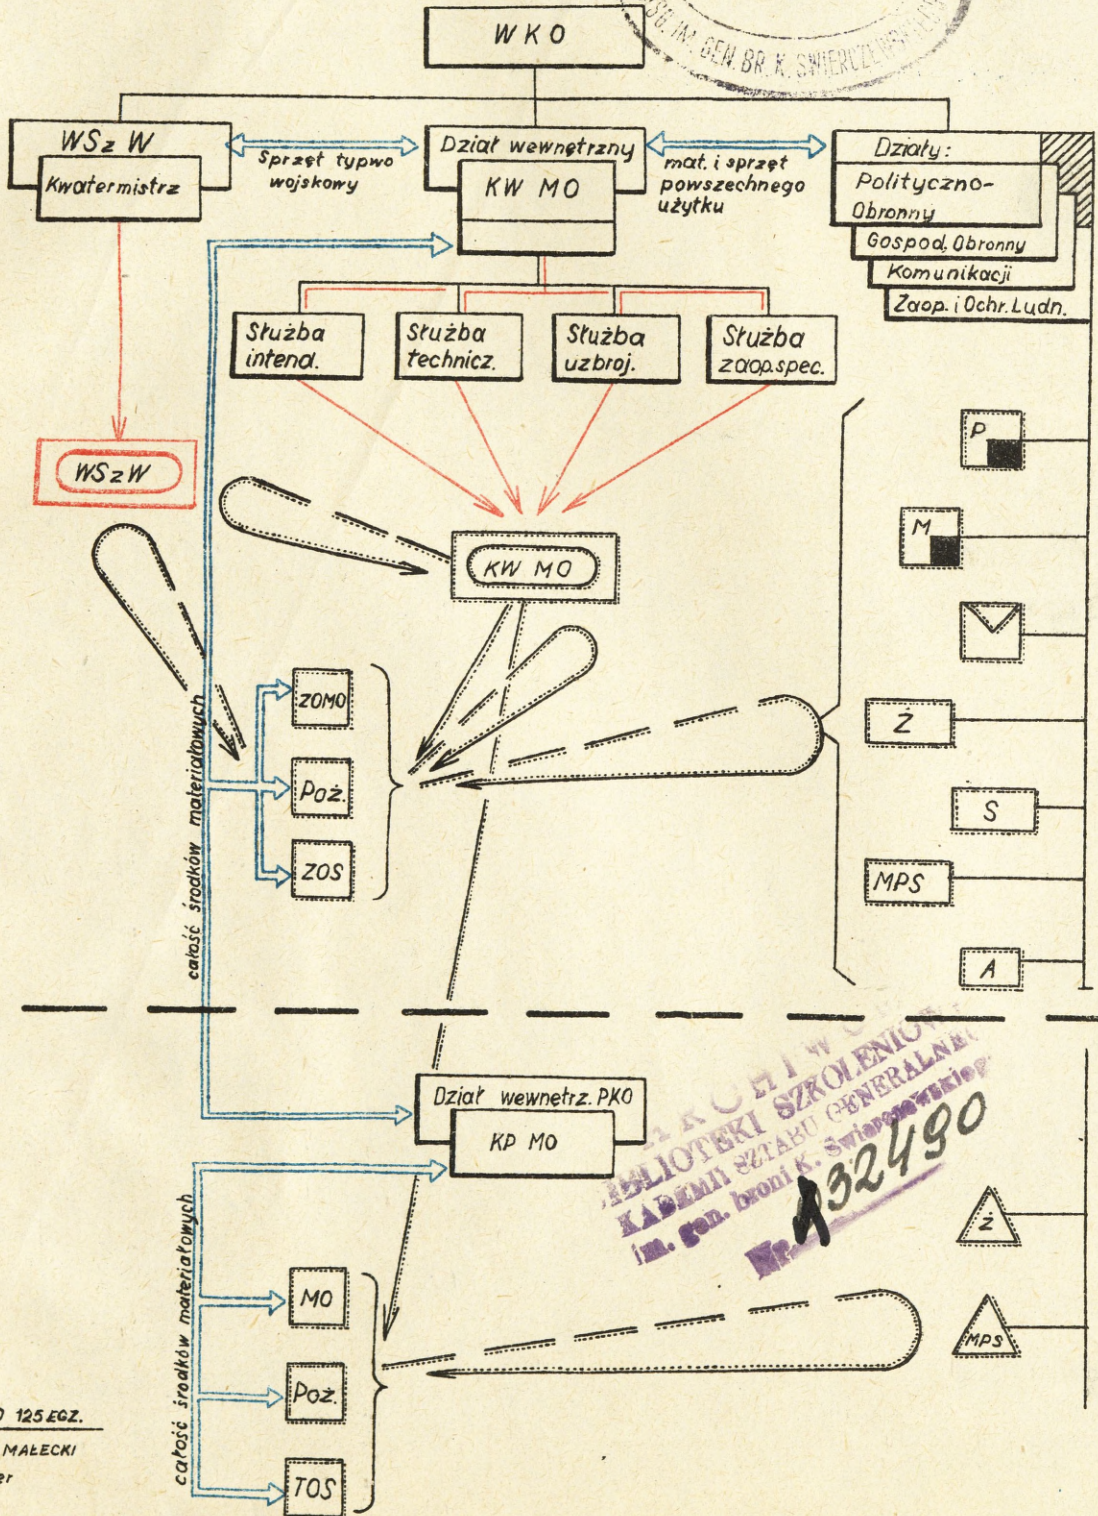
SG. IM. GEN. BR. K. ŚWIERCZEWSKIEGO

WKO

WSz W
Kwatermistrz

Sprzęt typwo wojskowy

Dział wewnętrzny
KW MO

mat. i sprzęt powszechnego użytku

Działy:
Polityczno-Obronny
Gospod. Obronny
Komunikacji
Zaop. i Ochr. Ludn.

Służba intend.
Służba technicz.
Służba uzbroj.
Służba zaop. spec.

WSzW

KW MO

P
M
Ż
S
MPS
A

ZOMO
Poż.
ZOS

całość środków materiałowych

Dział wewnetrz. PKO
KP MO

ARCHIWUM BIBLIOTEKI SZKOLENIOWEJ AKADEMII SZTABU GENERALNEGO im. gen. broni K. Świerczewskiego
Nr. A32490

Ż
MPS

MO
Poż.
TOS

całość środków materiałowych

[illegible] 125 EGZ.
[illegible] MAŁECKI
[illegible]er